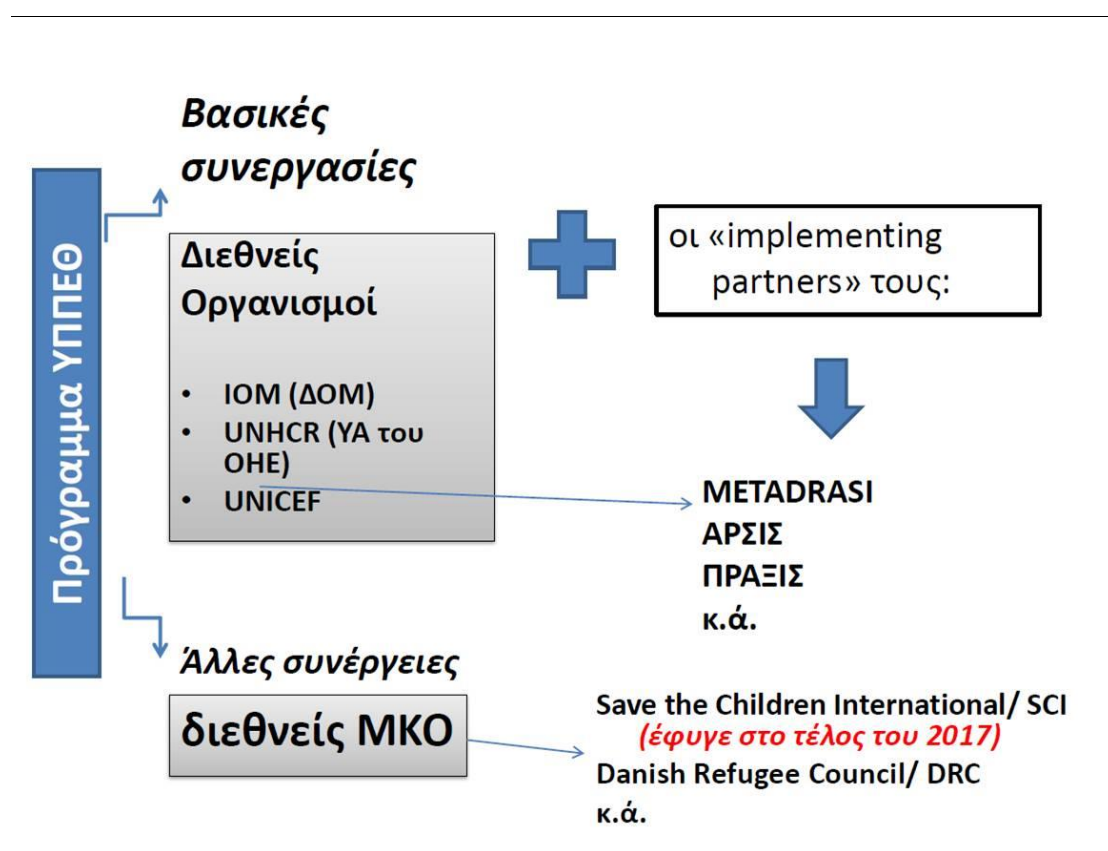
Πρόγραμμα ΥΠΠΕΘ

Βασικές συνεργασίες

Διεθνείς Οργανισμοί

- IOM (ΔΟΜ)
- UNHCR (ΥΑ του ΟΗΕ)
- UNICEF

οι «implementing partners» τους:

METADRASI
ΑΡΣΙΣ
ΠΡΑΞΙΣ
κ.ά.

Άλλες συνέργειες

διεθνείς ΜΚΟ

Save the Children International/ SCI
(έφυγε στο τέλος του 2017)
Danish Refugee Council/ DRC
κ.ά.